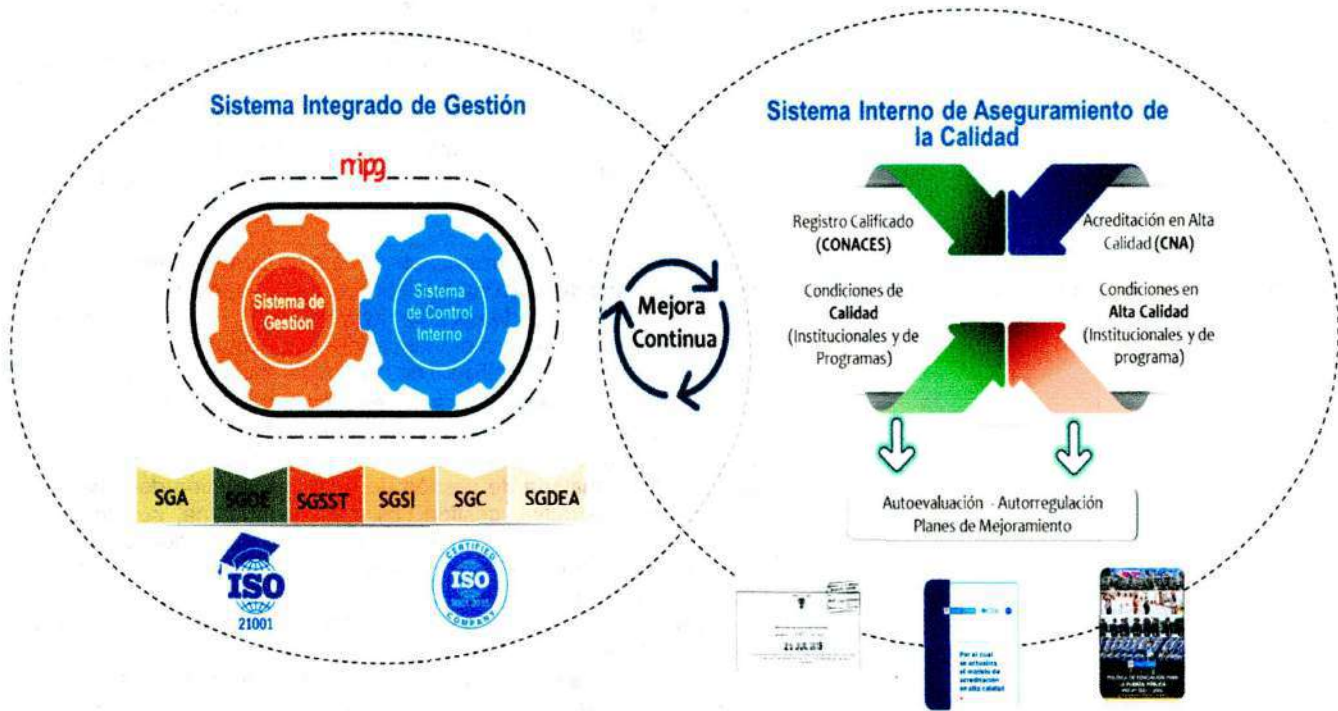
Sistema Integrado de Gestión

mipg

Sistema de Gestión

Sistema de Control Interno

SGA
SGDE
SGSST
SGSI
SGC
SGDEA

ISO
21001

CERTIFIED
ISO
9001:2015
COMPANY

Mejora Continua

Sistema Interno de Aseguramiento de la Calidad

Registro Calificado (CONACES)

Acreditación en Alta Calidad (CNA)

Condiciones de Calidad (Institucionales y de Programas)

Condiciones en Alta Calidad (Institucionales y de programa)

Autoevaluación - Autorregulación
Planes de Mejoramiento

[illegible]

Por el cual se actualiza el modelo de acreditación en alta calidad

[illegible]